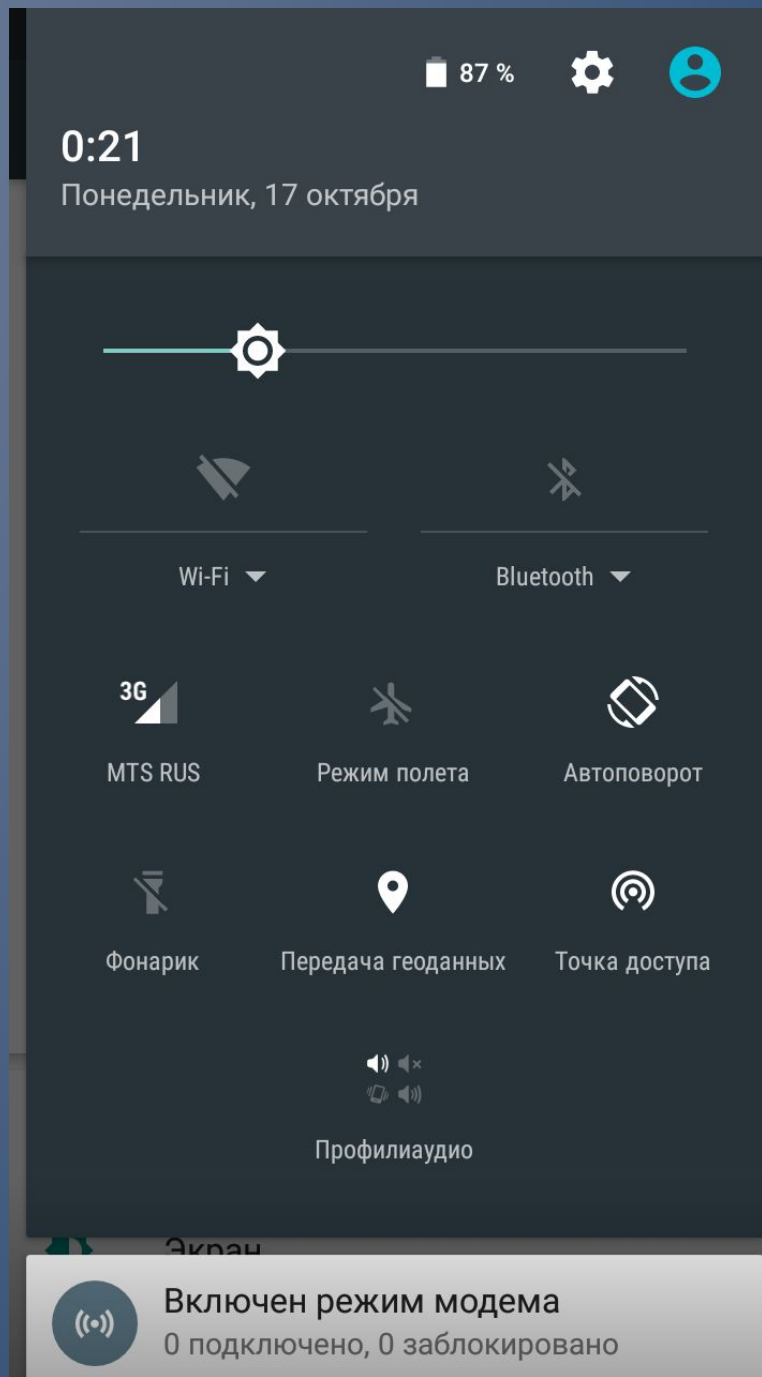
87 %

0:21
Понедельник, 17 октября

Wi-Fi

Bluetooth

3G
MTS RUS

Режим полета

Автоповорот

Фонарик

Передача геоданных

Точка доступа

Профилиаудио

Экран

Включен режим модема
0 подключено, 0 заблокировано